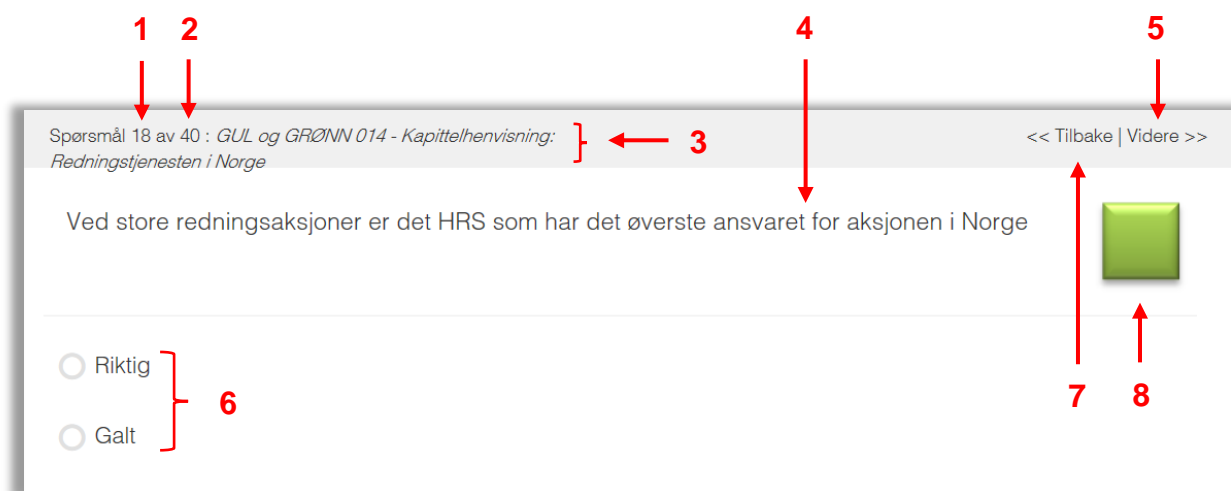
1 2 4 5

Spørsmål 18 av 40 : *GUL og GRØNN 014 - Kapittelhenvisning: Redningstjenesten i Norge* 3

<< Tilbake | Videre >>

Ved store redningsaksjoner er det HRS som har det øverste ansvaret for aksjonen i Norge

Riktig

Galt

6 7 8